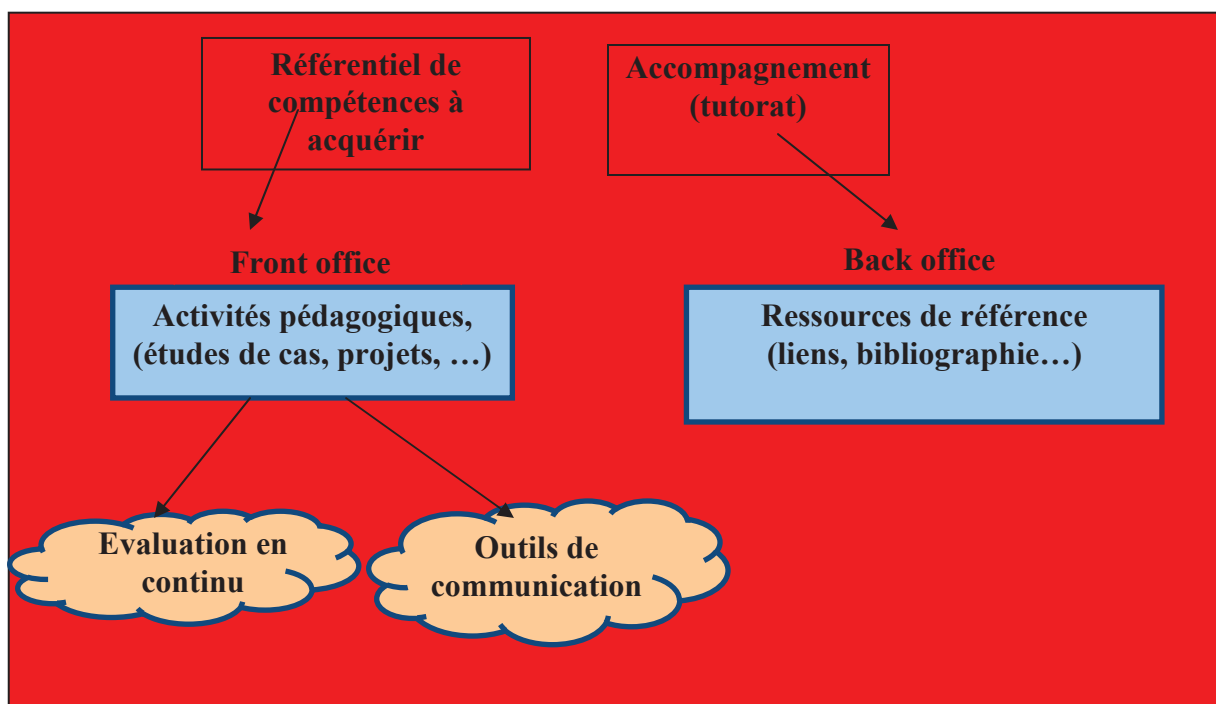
Référentiel de compétences à acquérir

Accompagnement (tutorat)

Front office

Activités pédagogiques, (études de cas, projets, …)

Back office

Ressources de référence (liens, bibliographie…)

Evaluation en continu

Outils de communication